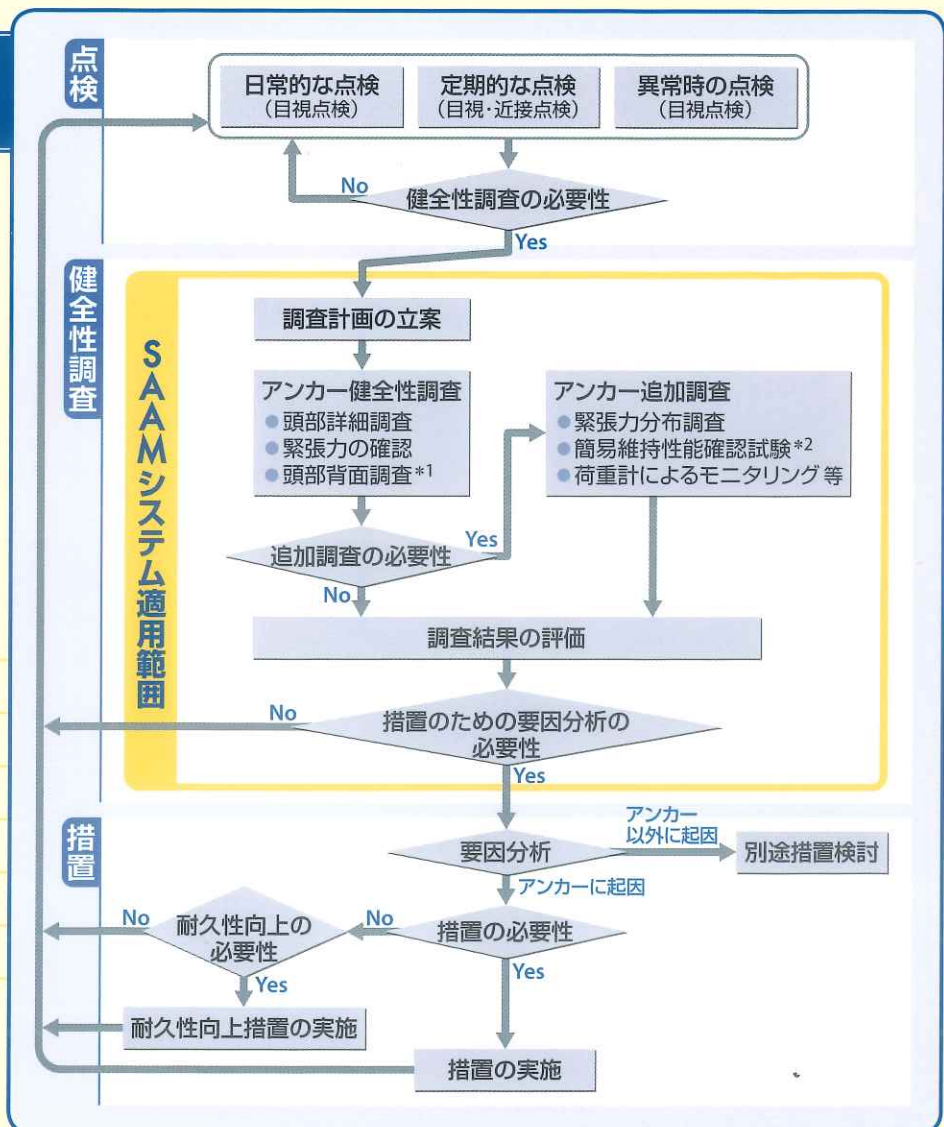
点検

日常的な点検
（目視点検）

定期的な点検
（目視・近接点検）

異常時の点検
（目視点検）

No

健全性調査の必要性

Yes

健全性調査

SAAMシステム適用範囲

調査計画の立案

アンカー健全性調査
● 頭部詳細調査
● 緊張力の確認
● 頭部背面調査 *1

アンカー追加調査
● 緊張力分布調査
● 簡易維持性能確認試験 *2
● 荷重計によるモニタリング 等

Yes

追加調査の必要性

No

調査結果の評価

No

措置のための要因分析の必要性

Yes

措置

要因分析

アンカー以外に起因

別途措置検討

アンカーに起因

No

耐久性向上の必要性

No

措置の必要性

Yes

Yes

耐久性向上措置の実施

措置の実施